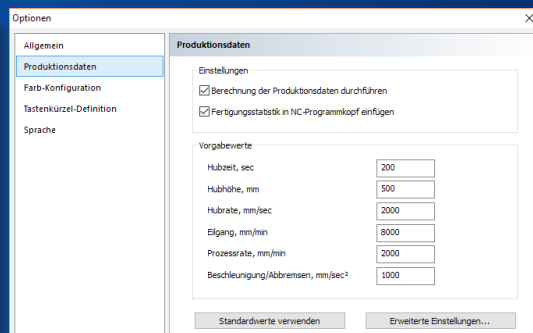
Optionen

Allgemein
Produktionsdaten
Farb-Konfiguration
Tastenkürzel-Definition
Sprache

Produktionsdaten

Einstellungen
Berechnung der Produktionsdaten durchführen
Fertigungsstatistik in NC-Programmkopf einfügen

Vorgabewerte

| | |
|---|---|
| Hubzeit, sec | 200 |
| Hubhöhe, mm | 500 |
| Hubrate, mm/sec | 2000 |
| Eilgang, mm/min | 8000 |
| Prozessrate, mm/min | 2000 |
| Beschleunigung/Abbremsen, mm/sec² | 1000 |

Standardwerte verwenden
Erweiterte Einstellungen...